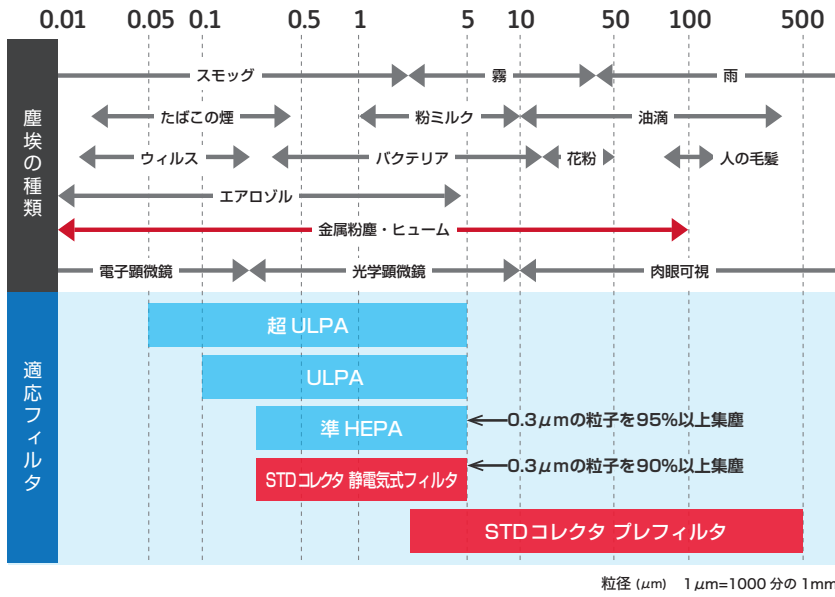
0.01 0.05 0.1 0.5 1 5 10 50 100 500

塵埃の種類

スモッグ
霧
雨
たばこの煙
粉ミルク
油滴
ウィルス
バクテリア
花粉
人の毛髪
エアロゾル
金属粉塵・ヒューム
電子顕微鏡
光学顕微鏡
肉眼可視

適応フィルタ

超 ULPA
ULPA
準 HEPA
←0.3$\mu$mの粒子を95%以上集塵
STDコレクタ 静電気式フィルタ
←0.3$\mu$mの粒子を90%以上集塵
STDコレクタ プレフィルタ

粒径 ($\mu$m) 1$\mu$m=1000 分の 1mm